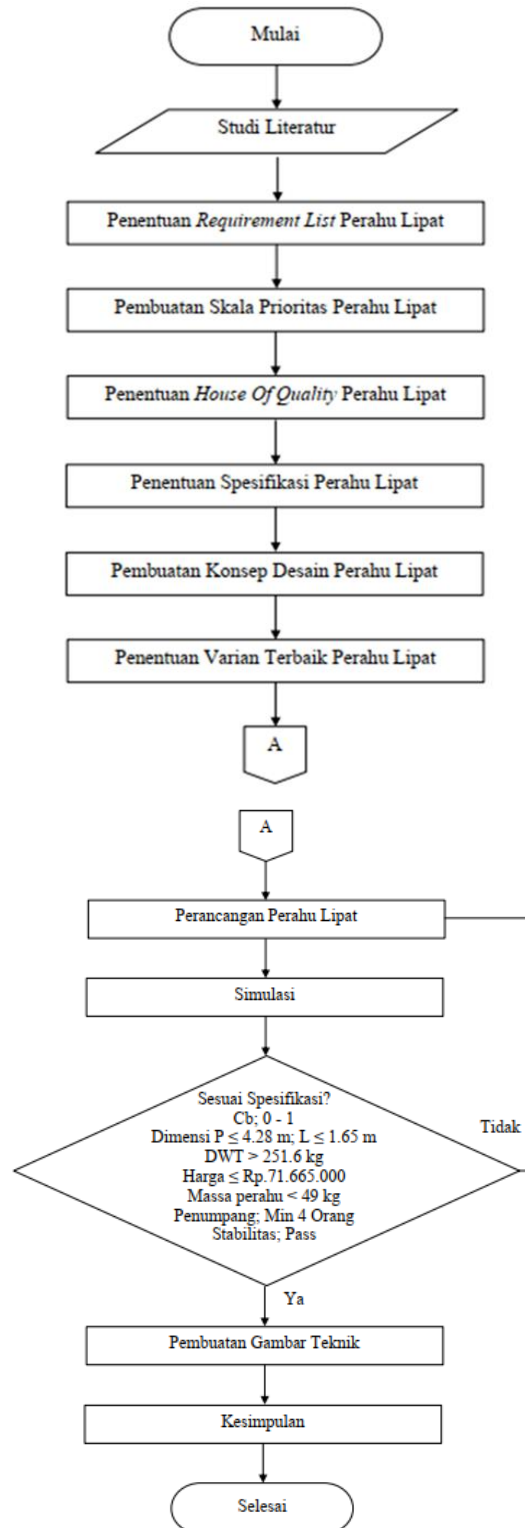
Mulai

Studi Literatur

Penentuan *Requirement List* Perahu Lipat

Pembuatan Skala Prioritas Perahu Lipat

Penentuan *House Of Quality* Perahu Lipat

Penentuan Spesifikasi Perahu Lipat

Pembuatan Konsep Desain Perahu Lipat

Penentuan Varian Terbaik Perahu Lipat

A

A

Perancangan Perahu Lipat

Simulasi

Sesuai Spesifikasi?
Cb; 0 - 1
Dimensi P $\leq$ 4.28 m; L $\leq$ 1.65 m
DWT > 251.6 kg
Harga $\leq$ Rp.71.665.000
Massa perahu < 49 kg
Penumpang; Min 4 Orang
Stabilitas; Pass

Tidak

Ya

Pembuatan Gambar Teknik

Kesimpulan

Selesai